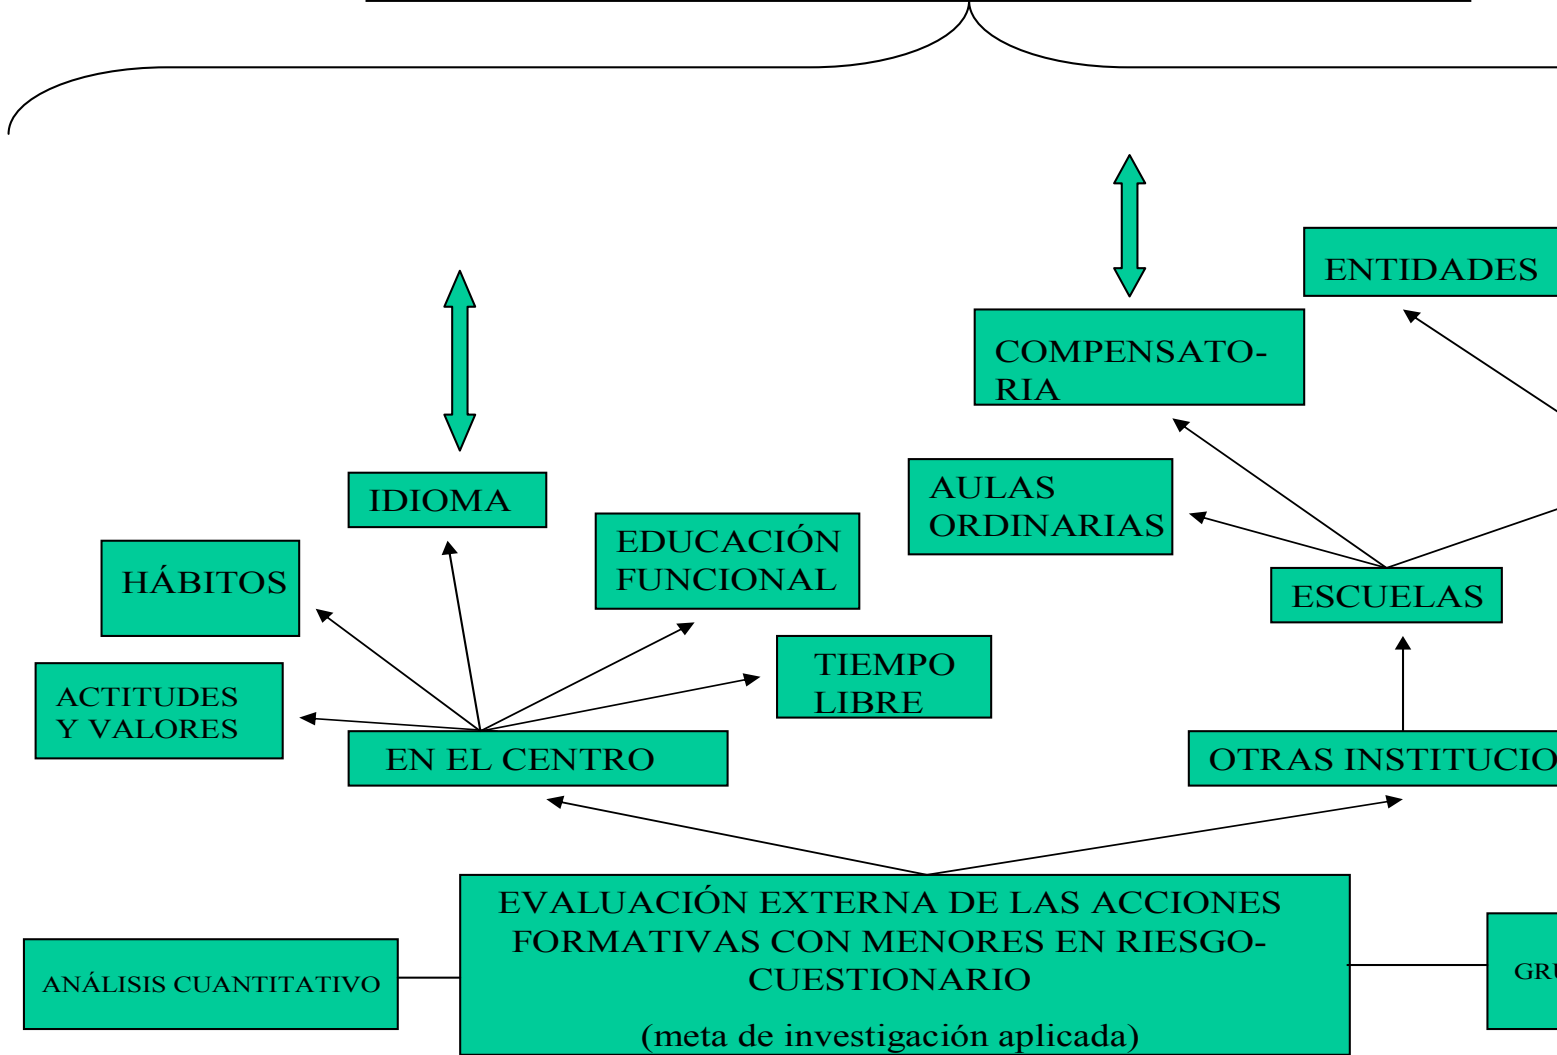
ENTIDADES

COMPENSATORIA

IDIOMA

AULAS ORDINARIAS

EDUCACIÓN FUNCIONAL

HÁBITOS

ESCUELAS

TIEMPO LIBRE

ACTITUDES Y VALORES

EN EL CENTRO

OTRAS INSTITUCIO

EVALUACIÓN EXTERNA DE LAS ACCIONES FORMATIVAS CON MENORES EN RIESGO-CUESTIONARIO

(meta de investigación aplicada)

ANÁLISIS CUANTITATIVO

GRU